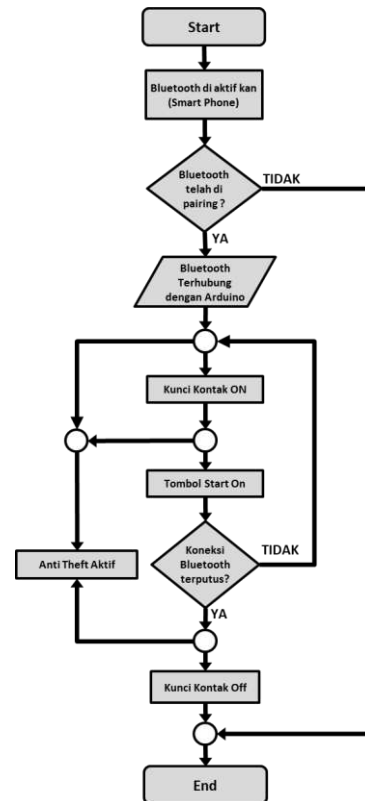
Start

Bluetooth di aktif kan (Smart Phone)

Bluetooth telah di pairing ?

TIDAK

YA

Bluetooth Terhubung dengan Arduino

Kunci Kontak ON

Tombol Start On

Koneksi Bluetooth terputus?

TIDAK

Anti Theft Aktif

YA

Kunci Kontak Off

End